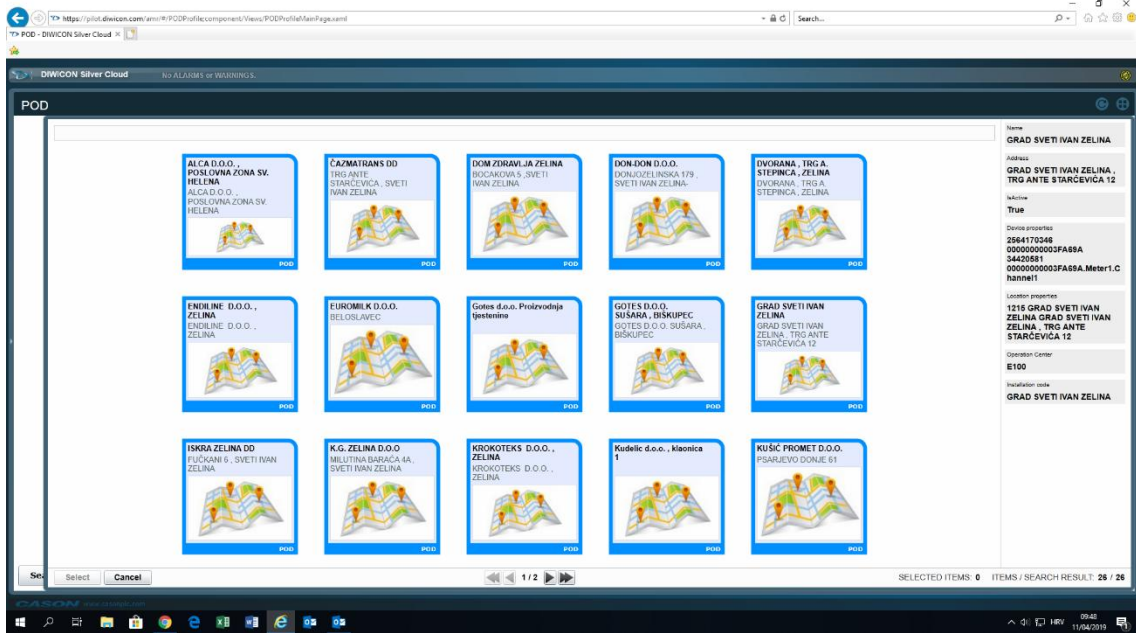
https://pilot.diwicon.com/amr/#/PODProfile;component/Views/PODProfileMainPage.xaml
Search...
POD - DIWICON Silver Cloud

DIWICON Silver Cloud
No ALARMS or WARNINGS.

POD

ALCA D.O.O. , POSLOVNA ZONA SV. HELENA
ALCA D.O.O. , POSLOVNA ZONA SV. HELENA
POD

ČAZMATRANS DD
TRG ANTE STARČEVIĆA , SVETI IVAN ZELINA
POD

DOM ZDRAVLJA ZELINA
BOCAKOVA 5 ,SVETI IVAN ZELINA
POD

DON-DON D.O.O.
DONJOZELINSKA 179 , SVETI IVAN ZELINA-
POD

DVORANA , TRG A. STEPINCA , ZELINA
DVORANA , TRG A. STEPINCA , ZELINA
POD

ENDILINE D.O.O. , ZELINA
ENDILINE D.O.O. , ZELINA
POD

EUROMILK D.O.O.
BELOSLAVEC
POD

Gotes d.o.o. Proizvodnja tjestenina
POD

GOTES D.O.O. SUŠARA , BIŠKUPEC
GOTES D.O.O. SUŠARA , BIŠKUPEC
POD

GRAD SVETI IVAN ZELINA
GRAD SVETI IVAN ZELINA , TRG ANTE STARČEVIĆA 12
POD

ISKRA ZELINA DD
FUČKANI 6 , SVETI IVAN ZELINA
POD

K.G. ZELINA D.O.O
MILUTINA BARAČA 4A , SVETI IVAN ZELINA
POD

KROKOTEKS D.O.O. , ZELINA
KROKOTEKS D.O.O. , ZELINA
POD

Kudelic d.o.o. , klaonica 1
POD

KUŠIĆ PROMET D.O.O.
PSARJEVO DONJE 61
POD

Name
GRAD SVETI IVAN ZELINA
Address
GRAD SVETI IVAN ZELINA , TRG ANTE STARČEVIĆA 12
IsActive
True
Device properties
2564170346
00000000003FA69A
34420581
00000000003FA69A.Meter1.Channel1
Location properties
1215 GRAD SVETI IVAN ZELINA GRAD SVETI IVAN ZELINA , TRG ANTE STARČEVIĆA 12
Operation Center
E100
Installation code
GRAD SVETI IVAN ZELINA

Se
Select
Cancel
1/2
SELECTED ITEMS: 0 ITEMS / SEARCH RESULT: 26 / 26

CASON www.cason.com
HRV 09:48 11/04/2019